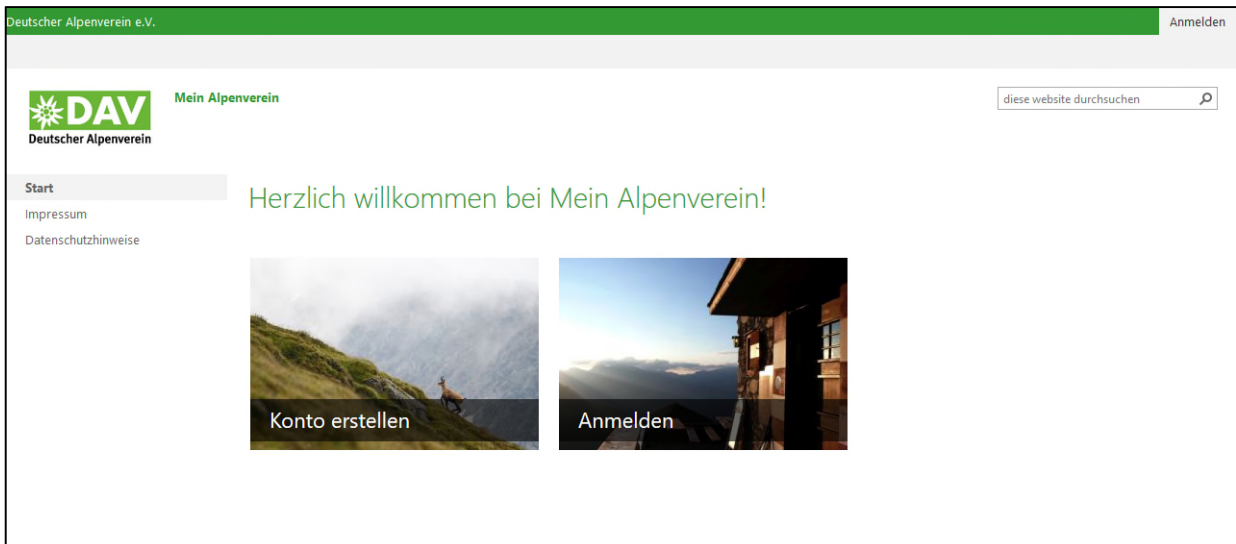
Deutscher Alpenverein e.V.

Anmelden

DAV
Deutscher Alpenverein

Mein Alpenverein

diese website durchsuchen

Start
Impressum
Datenschutzhinweise

Herzlich willkommen bei Mein Alpenverein!

Konto erstellen

Anmelden